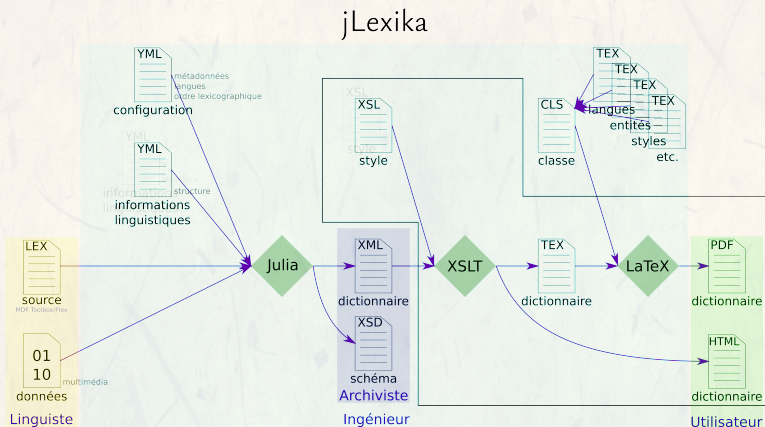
jLexika

YML
métadonnées
langues
ordre lexicographique
configuration

YML
structure
informations linguistiques

XSL
style

CLS
classe

TEX
TEX
TEX
TEX
langues
entités
styles
etc.

LEX
source
MDF Toolbox/Flex

01
10
multimédia
données

Julia

XML
dictionnaire

XSD
schéma

XSLT

TEX
dictionnaire

LaTeX

PDF
dictionnaire

HTML
dictionnaire

Linguiste
Archiviste
Ingénieur
Utilisateur